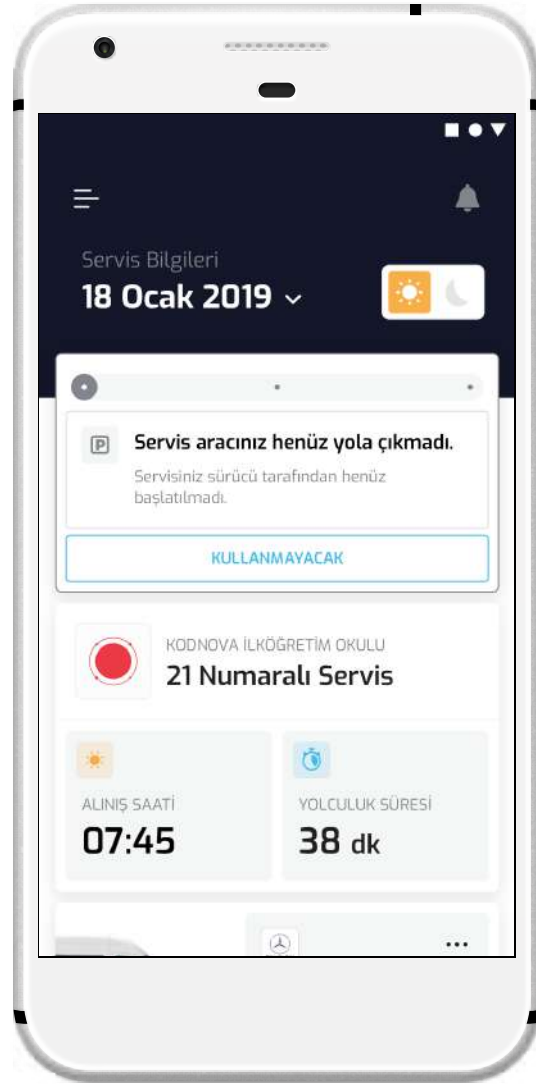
Servis Bilgileri
18 Ocak 2019

P Servis aracınız henüz yola çıkmadı.

Servisiniz sürücü tarafından henüz başlatılmadı.

KULLANMAYACAK

KODNOVA İLKÖĞRETİM OKULU
21 Numaralı Servis

ALINIŞ SAATİ
07:45

YOLCULUK SÜRESİ
38 dk

...